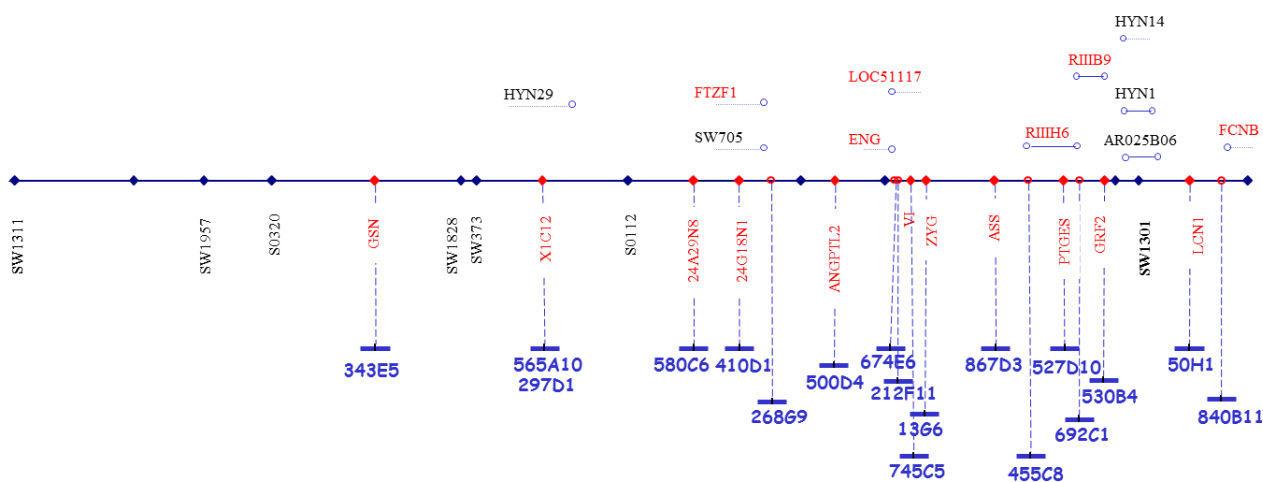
HYN14

RIIIB9

HYN1

LOC51117

HYN29

FTZF1

SW705

ENG

RIIIH6

AR025B06

FCNB

SW1311

SW1957

S0320

GSN

SW1828

SW373

X1C12

S0112

24A29N8

24G18N1

ANGPTL2

VI

ZYG

ASS

PTGES

GRP2

SW1301

LCN1

343E5

565A10
297D1

580C6

410D1

268G9

500D4

674E6

212F11

13G6

745C5

867D3

455C8

527D10

692C1

530B4

50H1

840B11